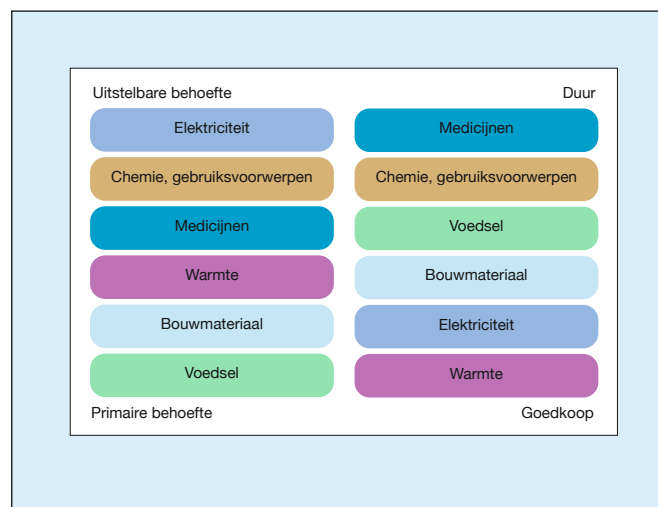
Uitstelbare behoefte

Elektriciteit

Chemie, gebruiksvoorwerpen

Medicijnen

Warmte

Bouwmateriaal

Voedsel

Primaire behoefte

Duur

Medicijnen

Chemie, gebruiksvoorwerpen

Voedsel

Bouwmateriaal

Elektriciteit

Warmte

Goedkoop